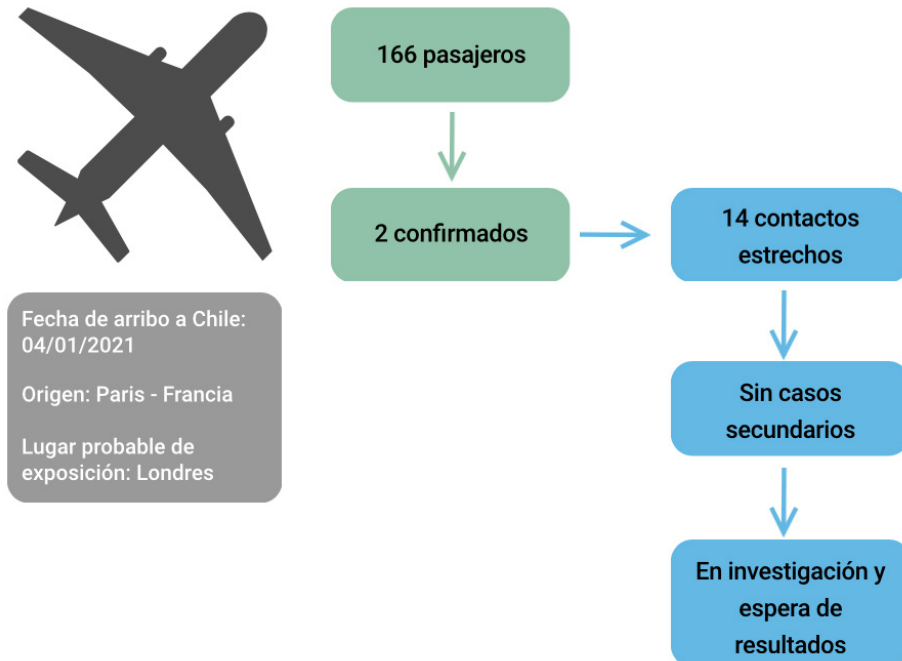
Fecha de arribo a Chile: 04/01/2021

Origen: Paris - Francia

Lugar probable de exposición: Londres

166 pasajeros

2 confirmados

14 contactos estrechos

Sin casos secundarios

En investigación y espera de resultados